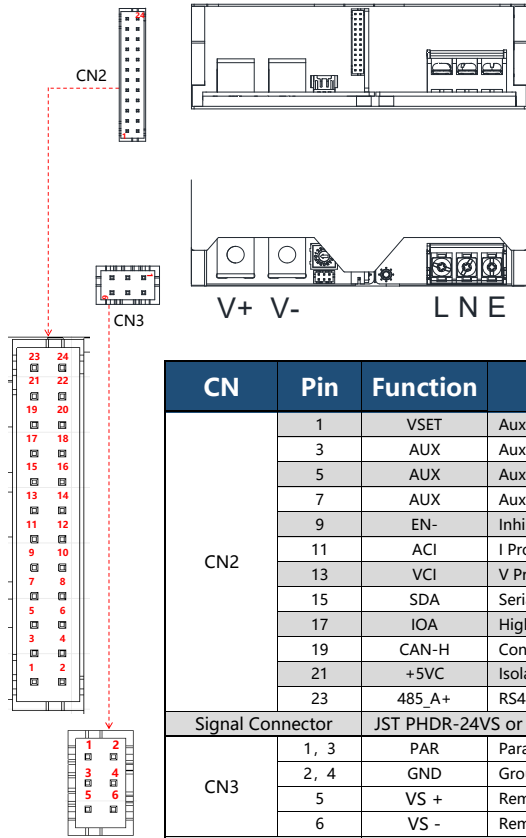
CN2

CN3

V+ V-

L N E

23 24
21 22
19 20
17 18
15 16
13 14
11 12
9 10
7 8
5 6
3 4
1 2

1 2
3 4
5 6

| CN | Pin | Function | |
|---|---|---|---|
| CN2 | 1 | VSET | Aux |
| | 3 | AUX | Aux |
| | 5 | AUX | Aux |
| | 7 | AUX | Aux |
| | 9 | EN- | Inhi |
| | 11 | ACI | I Pro |
| | 13 | VCI | V Pr |
| | 15 | SDA | Seri |
| | 17 | IOA | High |
| | 19 | CAN-H | Con |
| | 21 | +5VC | Isola |
| | 23 | 485_A+ | RS4 |
| Signal Connector | | JST PHDR-24VS or | |
| CN3 | 1，3 | PAR | Para |
| | 2，4 | GND | Gro |
| | 5 | VS + | Rem |
| | 6 | VS - | Rem |